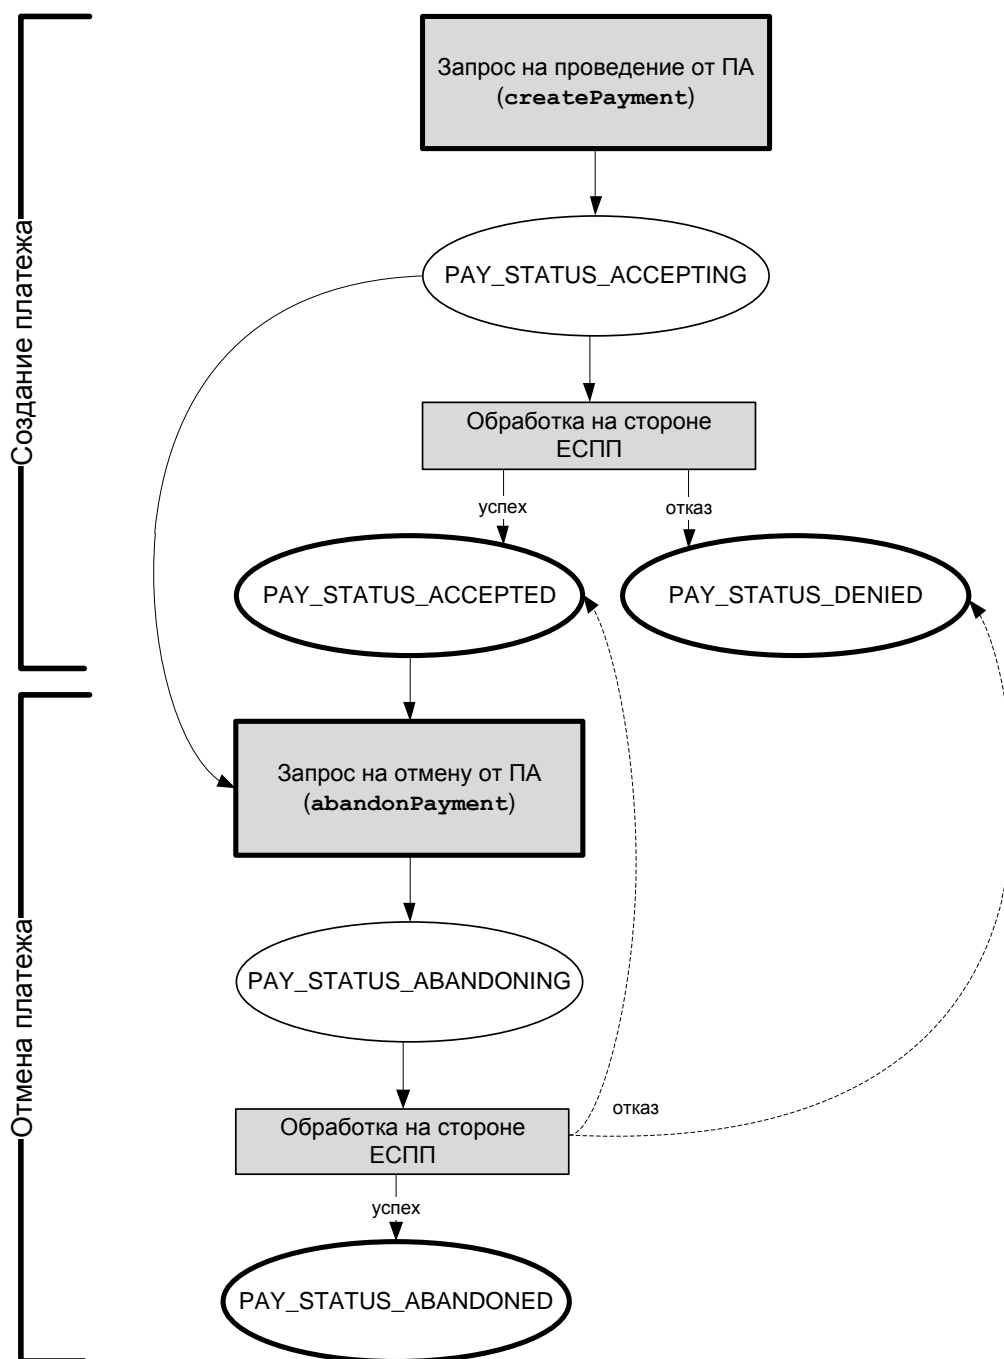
Создание платежа

Запрос на проведение от ПА (createPayment)

PAY_STATUS_ACCEPTING

Обработка на стороне ЕСПП

успех

отказ

PAY_STATUS_ACCEPTED

PAY_STATUS_DENIED

Отмена платежа

Запрос на отмену от ПА (abandonPayment)

PAY_STATUS_ABANDONING

Обработка на стороне ЕСПП

отказ

успех

PAY_STATUS_ABANDONED